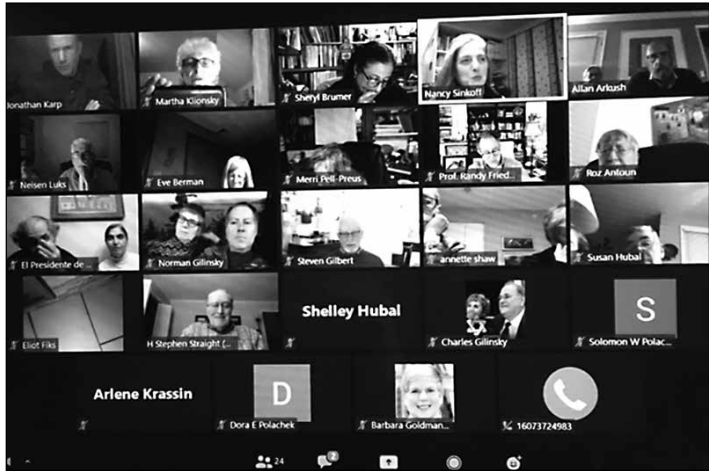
Jonathan Karp
Martha Klionsky
Sheryl Brumer
Nancy Sinkoff
Allan Arkush
Neisen Luks
Eve Berman
Merri Pell-Preus
Prof. Randy Fried...
Roz Antoun
El Presidente de...
Norman Gilinsky
Steven Gilbert
annette shaw
Susan Hubal
Eliot Fiks
H Stephen Straight (...
Shelley Hubal
Charles Gilinsky
S
Solomon W Polac...
Arlene Krassin
D
Dora E Polachek
Barbara Goldman...
16073724983
24
2